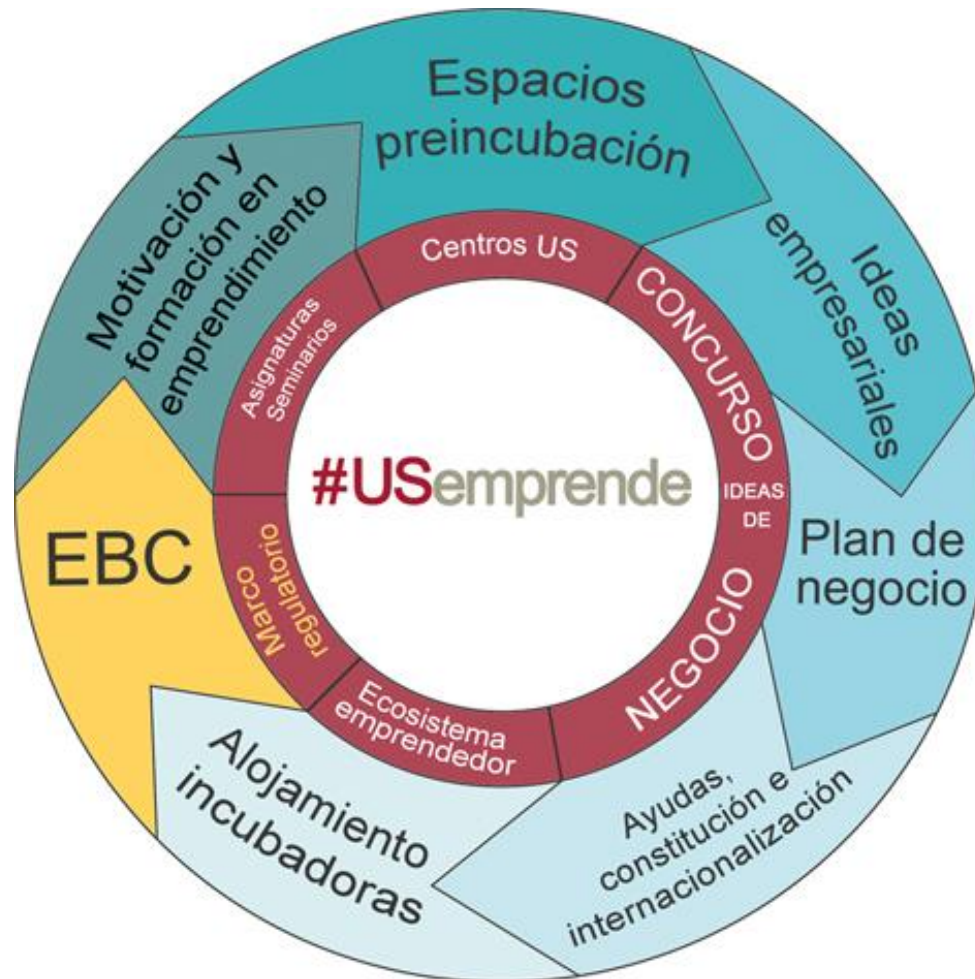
Espacios preincubación

Ideas empresariales

Plan de negocio

Ayudas, constitución e internacionalización

Alojamiento incubadoras

EBC

Motivación y formación en emprendimiento

Centros US

CONCURSO IDEAS DE NEGOCIO

Ecosistema emprendedor

Marco regulatorio

Asignaturas Seminarios

#USemprende